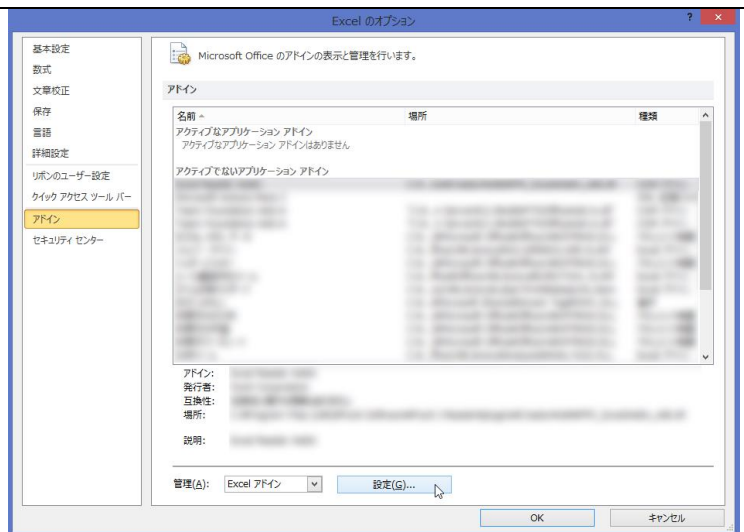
Excel のオプション

? ×

基本設定
数式
文章校正
保存
言語
詳細設定
リボンのユーザー設定
クイック アクセス ツール バー
アドイン
セキュリティ センター

Microsoft Office のアドインの表示と管理を行います。

アドイン

| 名前 ▲ | 場所 | 種類 |
|---|---|---|
| アクティブなアプリケーション アドイン | | |
| アクティブなアプリケーション アドインはありません | | |
| アクティブでないアプリケーション アドイン | | |
| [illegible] | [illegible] | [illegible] |

アドイン: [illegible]
発行者: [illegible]
互換性: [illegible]
場所: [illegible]

説明: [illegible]

管理(A): Excel アドイン 設定(G)...

OK キャンセル